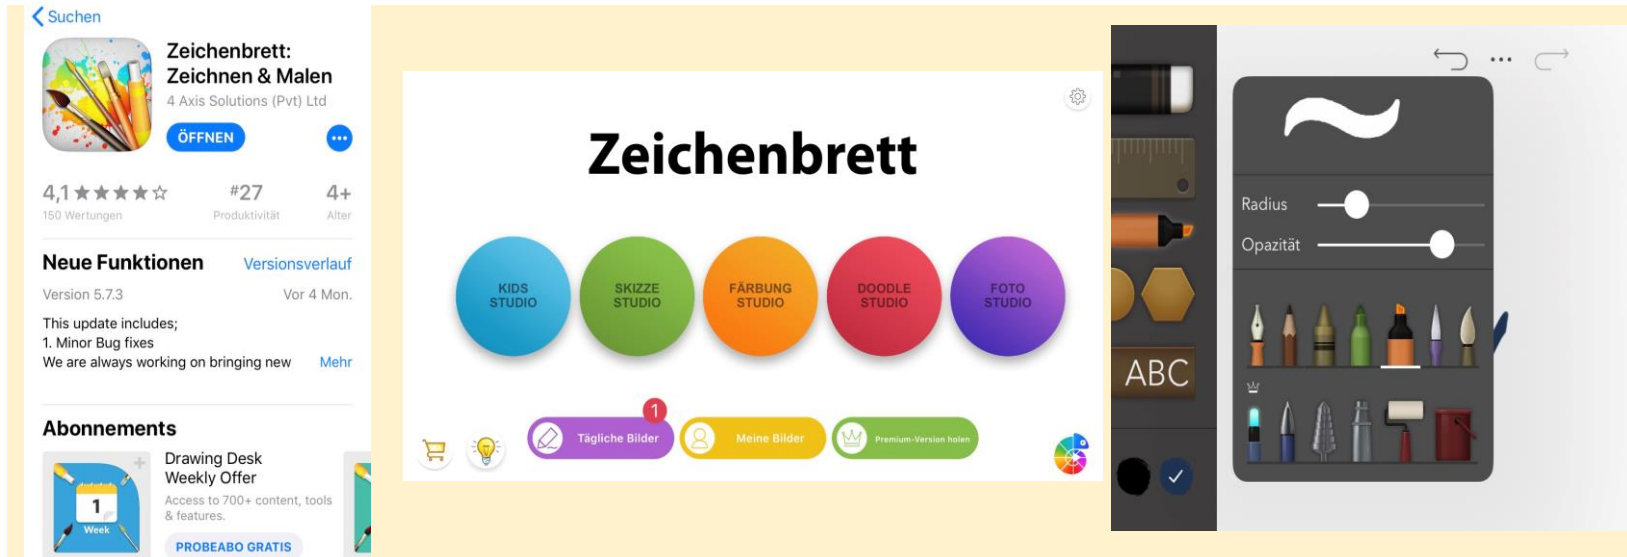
Suchen

Zeichenbrett: Zeichnen & Malen
4 Axis Solutions (Pvt) Ltd
ÖFFNEN

4,1 ★★★★☆
150 Wertungen

#27
Produktivität

4+
Alter

Neue Funktionen
Versionsverlauf
Version 5.7.3
Vor 4 Mon.

This update includes;
1. Minor Bug fixes
We are always working on bringing new
Mehr

Abonnements

1
Week

Drawing Desk Weekly Offer
Access to 700+ content, tools & features.
PROBEABO GRATIS

Zeichenbrett

KIDS STUDIO
SKIZZE STUDIO
FÄRBUNG STUDIO
DOODLE STUDIO
FOTO STUDIO

1
Tägliche Bilder
Meine Bilder
Premium-Version holen

ABC

Radius
Opazität